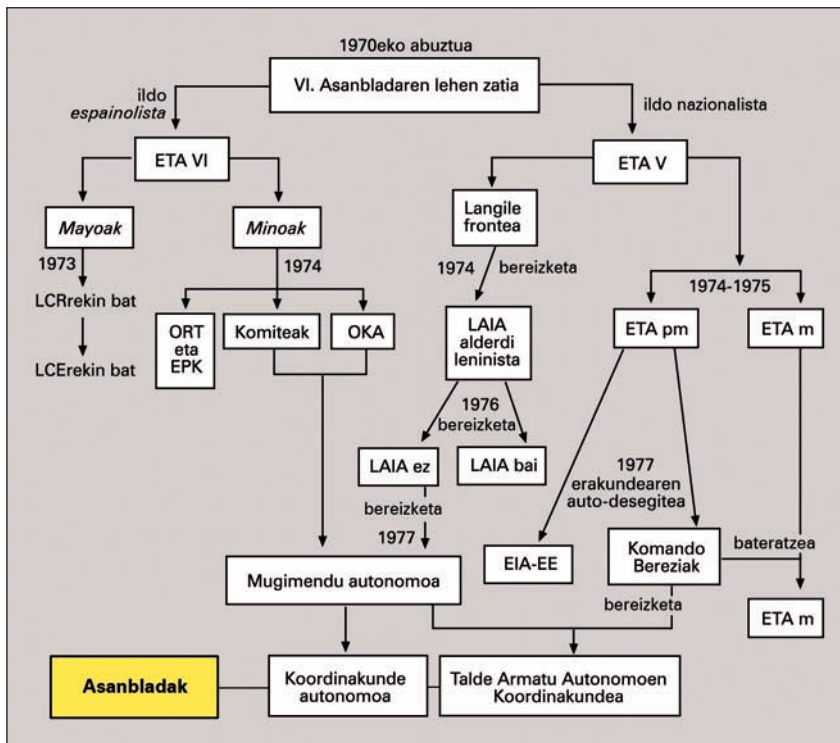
1970eko abuztua

VI. Asanbladaren lehen zatia

ildo *espainolista*

ildo nazionalista

ETA VI

ETA V

*Mayoak*

*Minoak*

1973

LCRrekin bat

LCErekin bat

1974

ORT eta EPK

Komiteak

OKA

Langile frontea

1974 bereizketa

LAIA alderdi leninista

1976 bereizketa

LAIA ez

LAIA bai

bereizketa

1977

1974-1975

ETA pm

ETA m

1977 erakundearen auto-desegitea

EIA-EE

Komando Bereziak

bateratzea

ETA m

bereizketa

Mugimendu autonomoa

Asanbladak

Koordinakunde autonomoa

Talde Armatu Autonomoen Koordinakundea